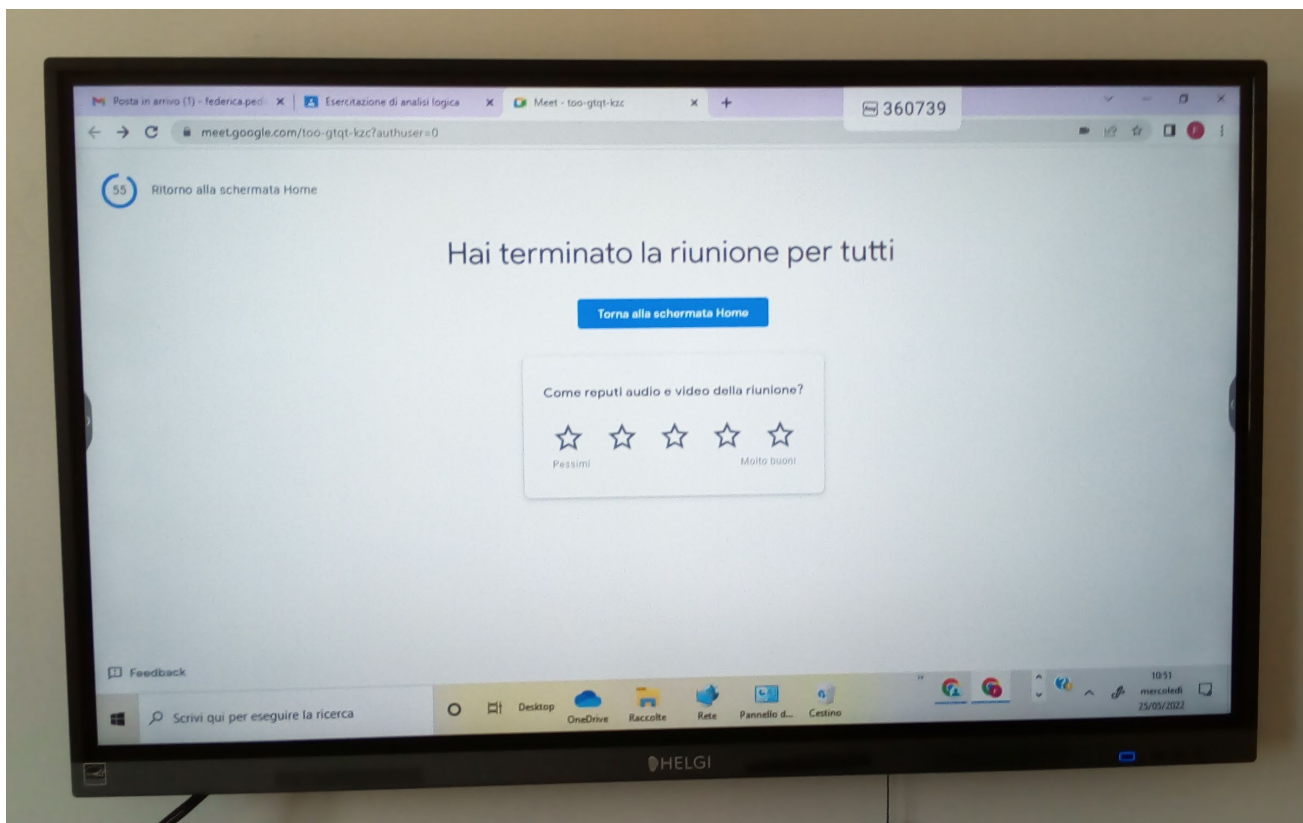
Posta in arrivo (1) - federica.ped
Esercitazione di analisi logica
Meet - too-gtqt-kzc
360739

meet.google.com/too-gtqt-kzc?authuser=0

55
Ritorno alla schermata Home

Hai terminato la riunione per tutti

Torna alla schermata Home

Come reputi audio e video della riunione?

☆ ☆ ☆ ☆ ☆

Pessimi
Molto buoni

Feedback

Scrivi qui per eseguire la ricerca
Desktop
OneDrive
Raccolte
Rete
Pannello d...
Cestino
10:51
mercoledì
25/05/2022

HELGI